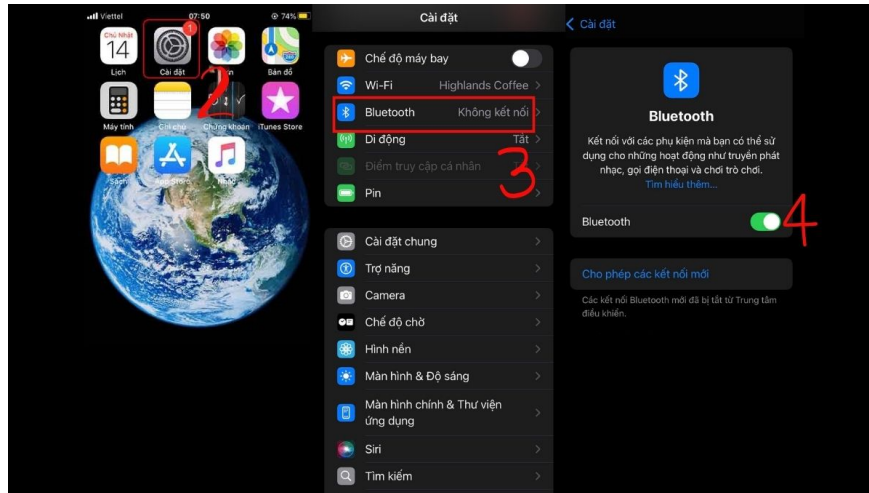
Viettel 07:50 74%

Chủ Nhật 14 Lịch
1 Cài đặt
Ảnh
Bản đồ
2
Máy tính
Ghi chú
Chứng khoán
iTunes Store
Sách
App Store
Nhạc

Cài đặt

Chế độ máy bay
Wi-Fi Highlands Coffee
Bluetooth Không kết nối
Di động Tắt
Điểm truy cập cá nhân
3
Pin

Cài đặt chung
Trợ năng
Camera
Chế độ chờ
Hình nền
Màn hình & Độ sáng
Màn hình chính & Thư viện ứng dụng
Siri
Tìm kiếm

< Cài đặt

Bluetooth

Kết nối với các phụ kiện mà bạn có thể sử dụng cho những hoạt động như truyền phát nhạc, gọi điện thoại và chơi trò chơi. Tìm hiểu thêm...

Bluetooth
4

Cho phép các kết nối mới

Các kết nối Bluetooth mới đã bị tắt từ Trung tâm điều khiển.